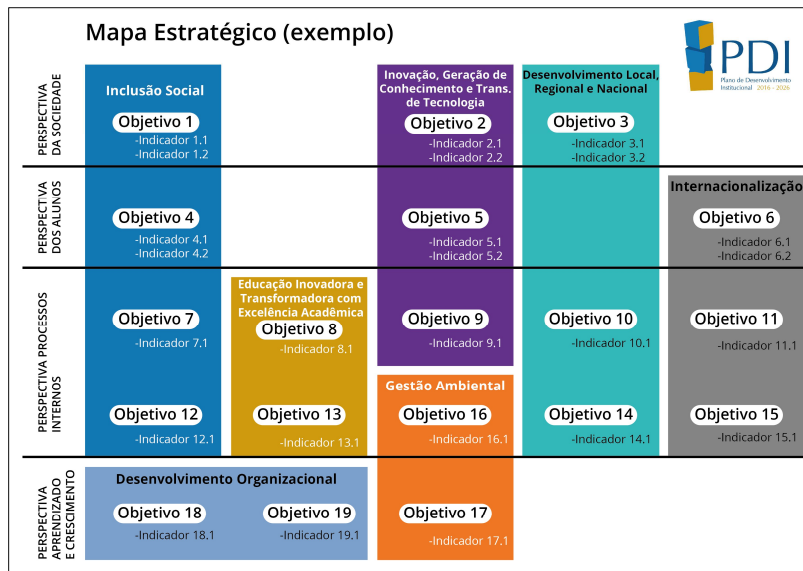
Mapa Estratégico (exemplo)

PDI
Plano de Desenvolvimento Institucional 2016 - 2026

PERSPECTIVA DA SOCIEDADE

Inclusão Social
Objetivo 1
-Indicador 1.1
-Indicador 1.2

Inovação, Geração de Conhecimento e Trans. de Tecnologia
Objetivo 2
-Indicador 2.1
-Indicador 2.2

Desenvolvimento Local, Regional e Nacional
Objetivo 3
-Indicador 3.1
-Indicador 3.2

PERSPECTIVA DOS ALUNOS

Objetivo 4
-Indicador 4.1
-Indicador 4.2

Objetivo 5
-Indicador 5.1
-Indicador 5.2

Internacionalização
Objetivo 6
-Indicador 6.1
-Indicador 6.2

PERSPECTIVA PROCESSOS INTERNOS

Objetivo 7
-Indicador 7.1

Educação Inovadora e Transformadora com Excelência Acadêmica
Objetivo 8
-Indicador 8.1

Objetivo 9
-Indicador 9.1

Objetivo 10
-Indicador 10.1

Objetivo 11
-Indicador 11.1

Gestão Ambiental

Objetivo 12
-Indicador 12.1

Objetivo 13
-Indicador 13.1

Objetivo 16
-Indicador 16.1

Objetivo 14
-Indicador 14.1

Objetivo 15
-Indicador 15.1

PERSPECTIVA APRENDIZADO E CRESCIMENTO

Desenvolvimento Organizacional
Objetivo 18
-Indicador 18.1

Objetivo 19
-Indicador 19.1

Objetivo 17
-Indicador 17.1